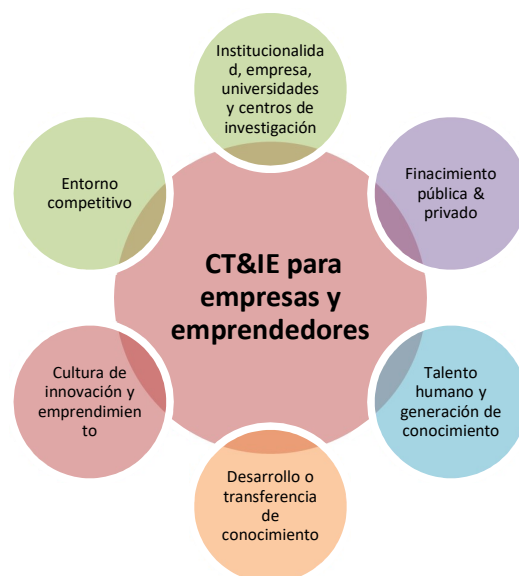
Institucionalidad, empresa, universidades y centros de investigación

Finacimiento pública & privado

Talento humano y generación de conocimiento

Desarrollo o transferencia de conocimiento

Cultura de innovación y emprendimiento

Entorno competitivo

CT&IE para empresas y emprendedores